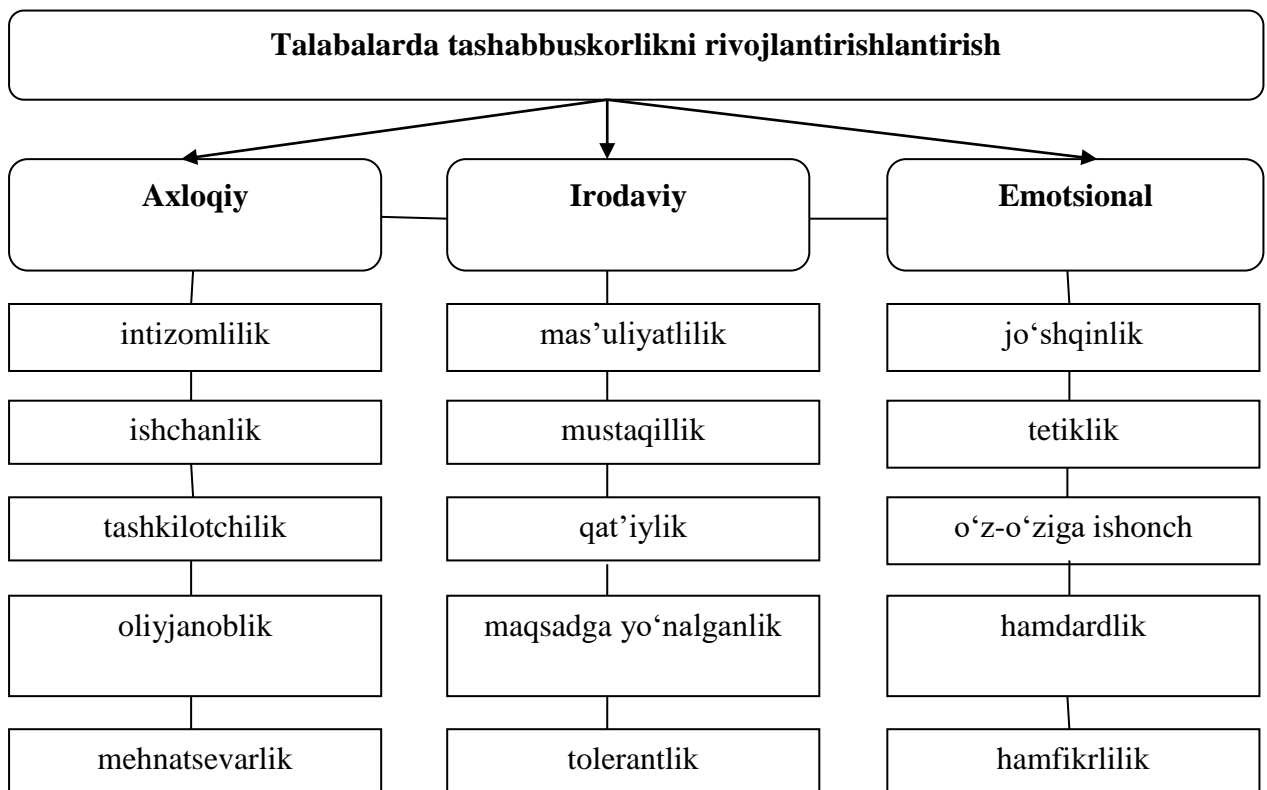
Talabalarda tashabbuskorlikni rivojlantirishlantirish

Axloqiy

intizomlilik

ishchanlik

tashkilotchilik

oliyjanoblik

mehnatsevarlik

Irodaviy

mas’uliyatlilik

mustaqillik

qat’iylik

maqsadga yo‘nalganlik

tolerantlik

Emotsional

jo‘shqinlik

tetiklik

o‘z-o‘ziga ishonch

hamdardlik

hamfikrlilik